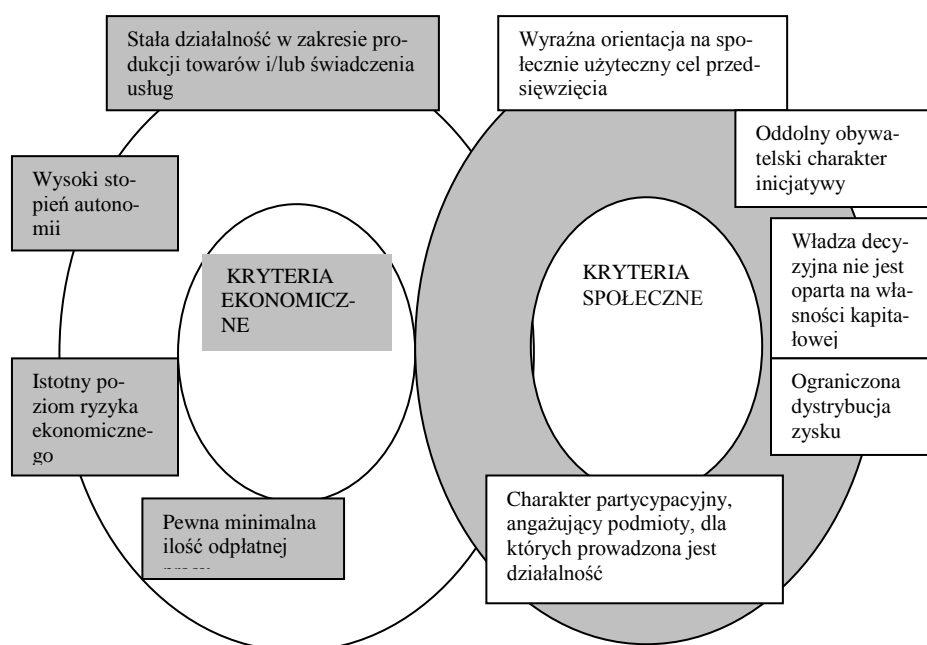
Stała działalność w zakresie produkcji towarów i/lub świadczenia usług

Wyraźna orientacja na społecznie użyteczny cel przedsięwzięcia

Oddolny obywatelski charakter inicjatywy

Wysoki stopień autonomii

KRYTERIA EKONOMICZNE

KRYTERIA SPOŁECZNE

Władza decyzyjna nie jest oparta na własności kapitałowej

Istotny poziom ryzyka ekonomicznego

Ograniczona dystrybucja zysku

Charakter partycypacyjny, angażujący podmioty, dla których prowadzona jest działalność

Pewna minimalna ilość odpłatnej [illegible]